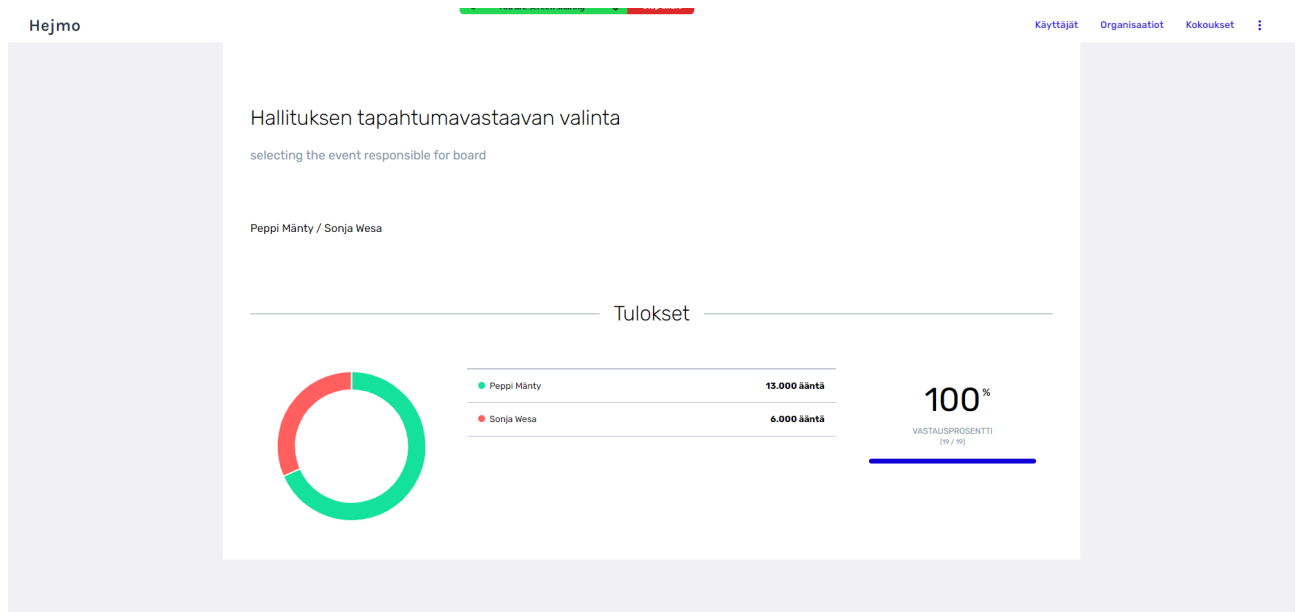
Hejmo

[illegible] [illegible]

Käyttäjät Organisaatiot Kokoukset

Hallituksen tapahtumavastaavan valinta

selecting the event responsible for board

Peppi Mänty / Sonja Wesa

Tulokset

| | |
|---|---|
| Peppi Mänty | 13.000 ääntä |
| Sonja Wesa | 6.000 ääntä |

100 %

VASTAUSPROSENTTI
(19 / 19)